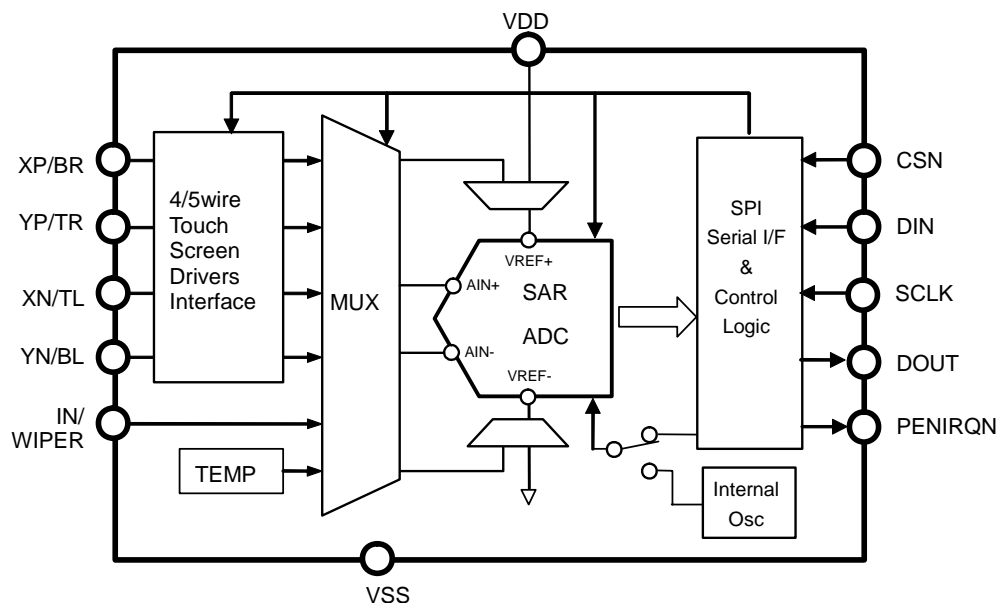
VDD

XP/BR

YP/TR

XN/TL

YN/BL

IN/ WIPER

4/5wire Touch Screen Drivers Interface

TEMP

MUX

VREF+

AIN+

SAR

ADC

AIN-

VREF-

SPI Serial I/F & Control Logic

Internal Osc

CSN

DIN

SCLK

DOUT

PENIRQN

VSS